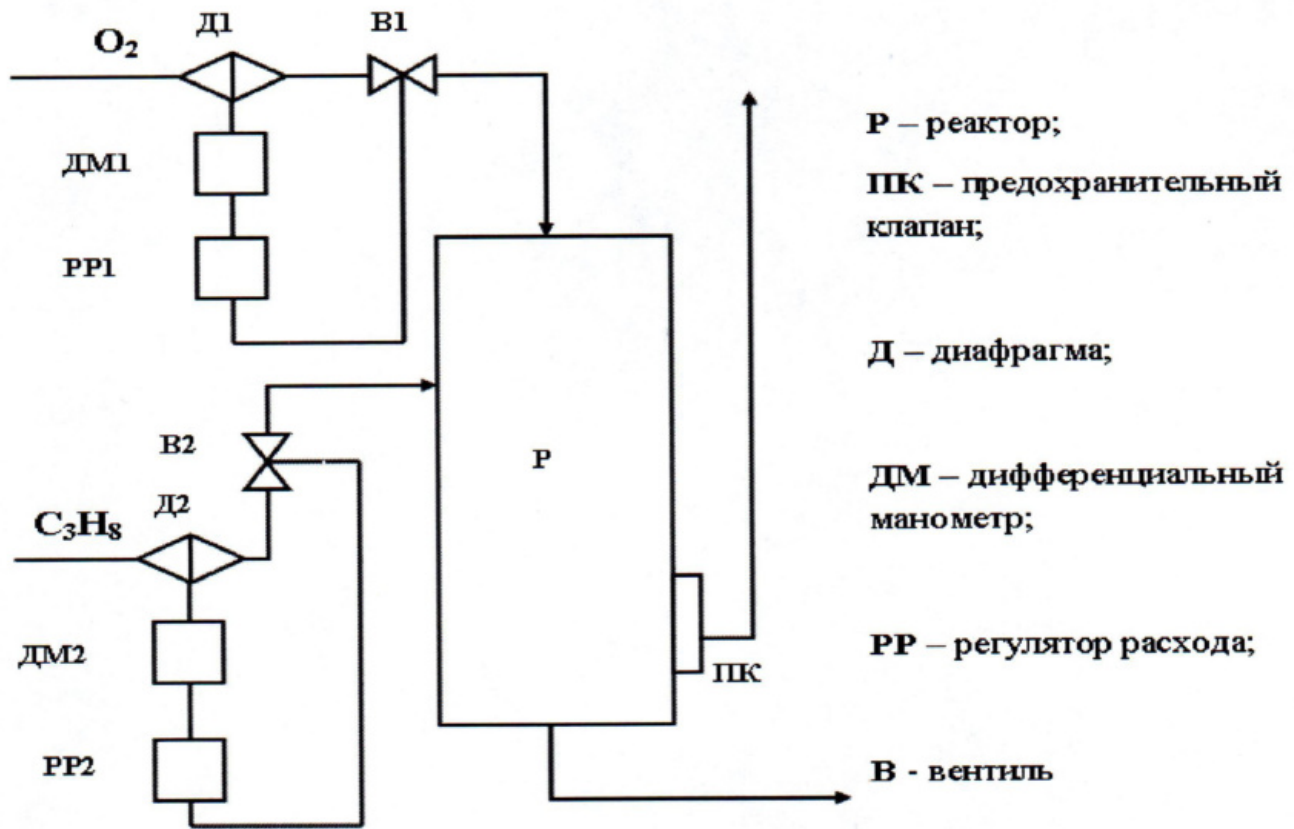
$O_2$ Д1 В1

ДМ1

РР1

В2

$C_3H_8$ Д2

ДМ2

РР2

Р

ПК

**Р** – реактор;

**ПК** – предохранительный клапан;

**Д** – диафрагма;

**ДМ** – дифференциальный манометр;

**РР** – регулятор расхода;

**В** - вентиль